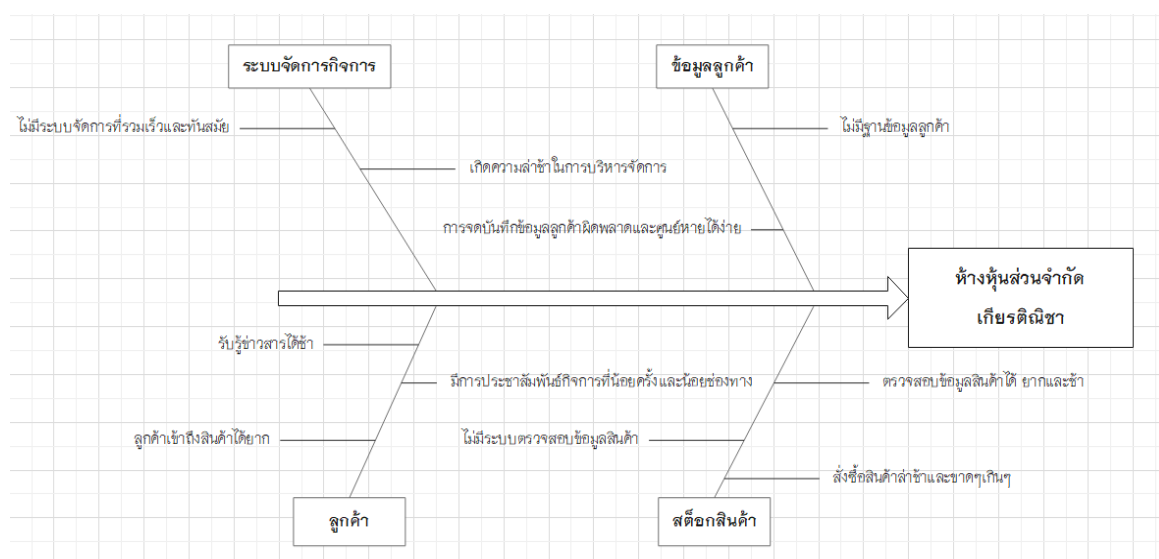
ระบบจัดการกิจการ

ไม่มีระบบจัดการที่รวมเร็วและทันสมัย

เกิดความล่าช้าในการบริหารจัดการ

ข้อมูลลูกค้า

ไม่มีฐานข้อมูลลูกค้า

การจดบันทึกข้อมูลลูกค้าผิดพลาดและศูนย์หายได้ง่าย

ห้างหุ้นส่วนจำกัด เกียรติณิชา

รับรู้ข่าวสารได้ช้า

มีการประชาสัมพันธ์กิจการที่น้อยครั้งและน้อยช่องทาง

ลูกค้าเข้าถึงสินค้าได้ยาก

ลูกค้า

ตรวจสอบข้อมูลสินค้าได้ ยากและช้า

ไม่มีระบบตรวจสอบข้อมูลสินค้า

สั่งซื้อสินค้าล่าช้าและขาดๆเกินๆ

สต็อกสินค้า